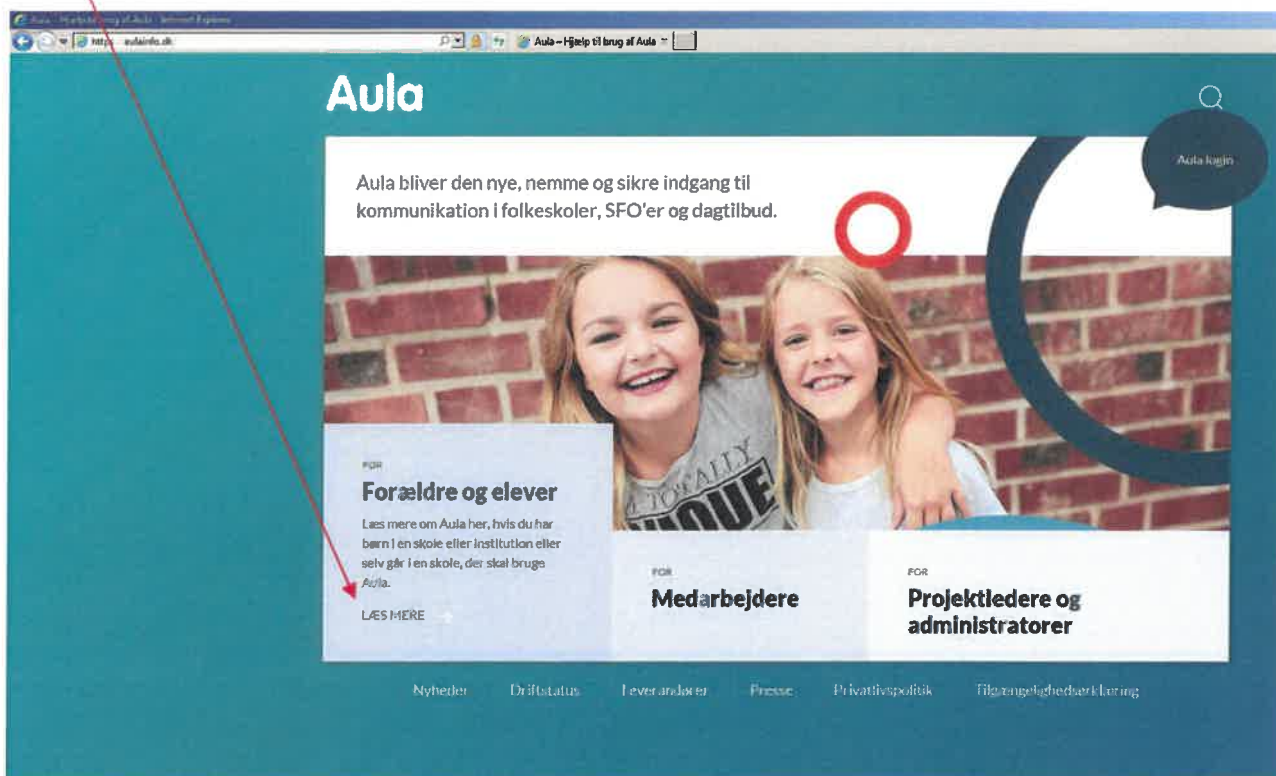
Aula – Hjælp til brug af Aula - Internet Explorer
https://aulainfo.dk/
Aula – Hjælp til brug af Aula

Aula

Aula login

Aula bliver den nye, nemme og sikre indgang til kommunikation i folkeskoler, SFO'er og dagtilbud.

TOTALLY UNIQUE

FOR
Forældre og elever
Læs mere om Aula her, hvis du har børn i en skole eller institution eller selv går i en skole, der skal bruge Aula.
LÆS MERE

FOR
Medarbejdere

FOR
Projektledere og administratorer

Nyheder Driftstatus Leverandører Presse Privatlivspolitik Tilgængelighedserklæring